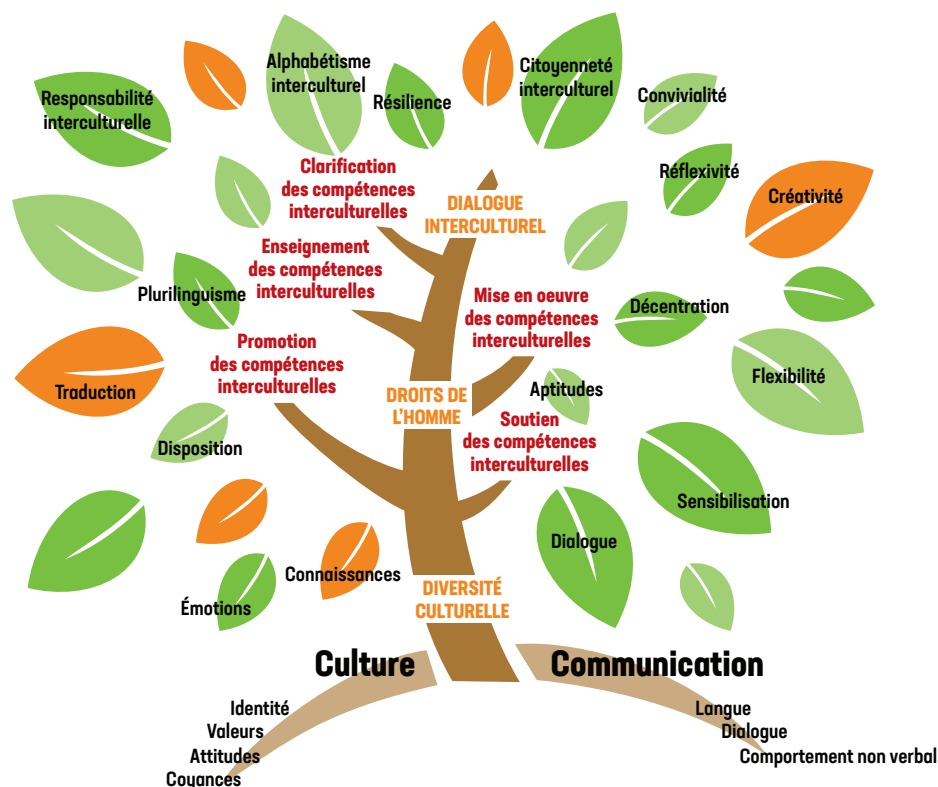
Responsabilité interculturelle

Alphabétisme interculturel

Résilience

Citoyenneté interculturel

Convivialité

Clarification des compétences interculturelles

DIALOGUE INTERCULTUREL

Réflexivité

Créativité

Enseignement des compétences interculturelles

Plurilinguisme

Mise en oeuvre des compétences interculturelles

Décentration

Promotion des compétences interculturelles

Traduction

DROITS DE L'HOMME

Aptitudes

Flexibilité

Soutien des compétences interculturelles

Disposition

Sensibilisation

Dialogue

Connaissances

Émotions

DIVERSITÉ CULTURELLE

Culture

Communication

Identité
Valeurs
Attitudes
Coyances

Langue
Dialogue
Comportement non verbal